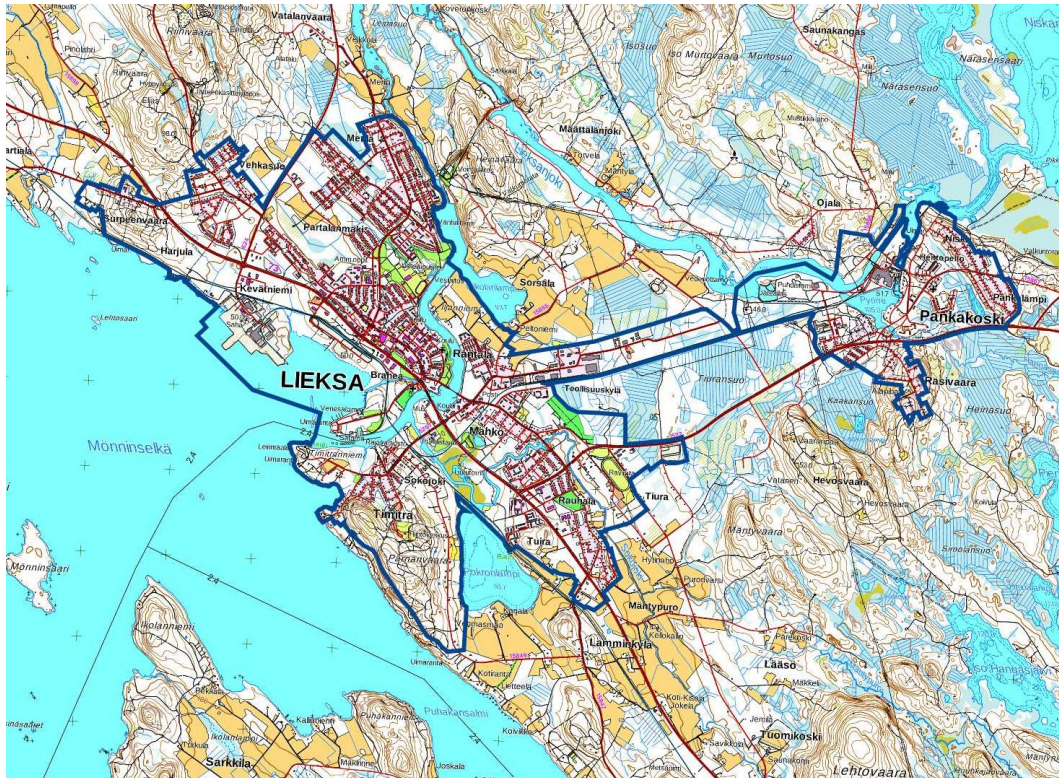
Vatalanvaara
Saunakangas
Niska
Iso Munrovaara
Munrosuo
Narasensaari
Narasensuo
Määttälänjoki
Meri
Vehkasuo
Surperenvaara
Harjula
Partalanmäki
Ojala
Kevätniemi
Sorsala
Niska
Pankalampi
Pankakoski
Rantala
Teollisuuskylä
LIEKSA
Brahea
Tiuransuo
Rasivaara
Mönninselkä
Mahko
Heinasuo
Hevosvaara
Sokojoki
Rauhala
Tiura
Timitra
Tuira
Mäntyvaara
Mönninsaari
Mäntypuro
Lamminkylä
Lääso
Iso Hangassuo
Puhakansalmi
Sarkkila
Tuomikoski
Lehtovaara
Joskala